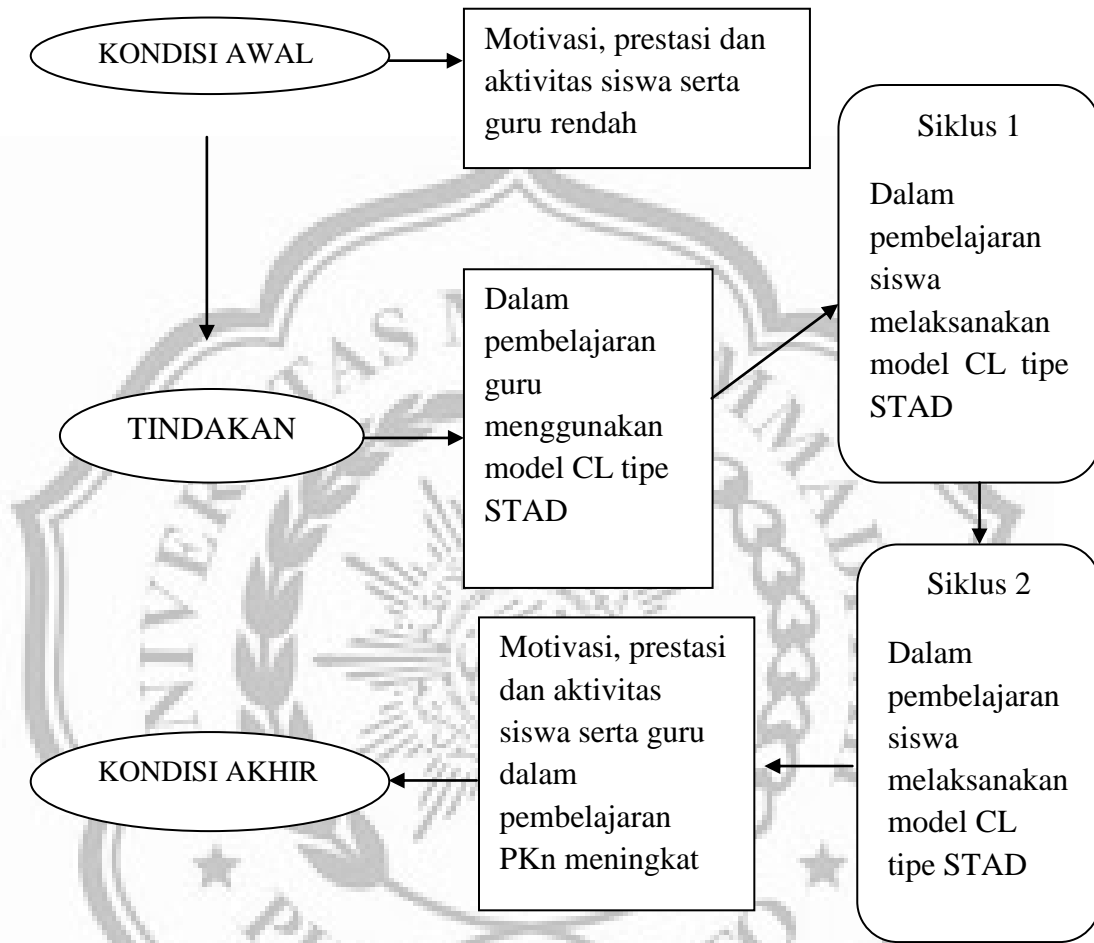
KONDISI AWAL

Motivasi, prestasi dan aktivitas siswa serta guru rendah

Siklus 1

Dalam pembelajaran siswa melaksanakan model CL tipe STAD

TINDAKAN

Dalam pembelajaran guru menggunakan model CL tipe STAD

Siklus 2

Dalam pembelajaran siswa melaksanakan model CL tipe STAD

Motivasi, prestasi dan aktivitas siswa serta guru dalam pembelajaran PKn meningkat

KONDISI AKHIR